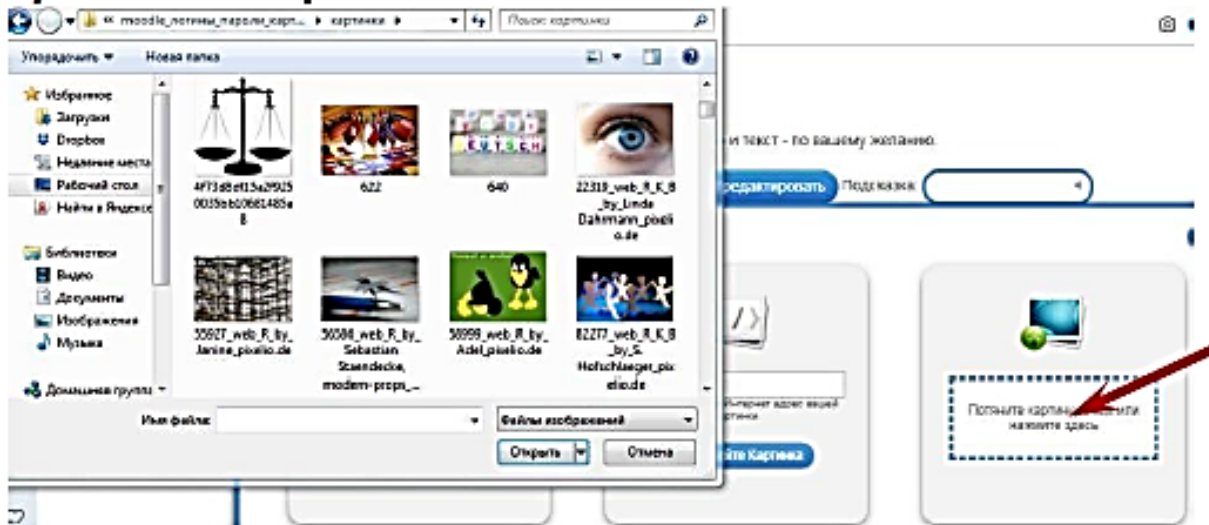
« moodle_логины_пароли_карп... ▸ картинки ▸
Поиск: картинки

Упорядочить ▾
Новая папка

Избранное
Загрузки
Dropbox
Недавние места
Рабочий стол
Найти в Яндексе

Библиотеки
Видео
Документы
Изображения
Музыка

Домашняя группа

4f73d8ef13a29250035bb10681485e8
622
640
22318_web_R_K_B_by_Linda Dahmann_pixelio.de
55927_web_R_by_Janine_pixelio.de
56586_web_R_by_Sebastian Staendecke, modern-props_...
56999_web_R_by_Adel_pixelio.de
82277_web_R_K_B_by_S. Hofschlaeger_pixelio.de

Имя файла:
Файлы изображений
Открыть
Отмена

и текст - по вашему желанию.
Редактировать
Подсказка

интернет адрес вашей картинки
йте Картинка

Потяните картин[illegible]и или нажмите здесь